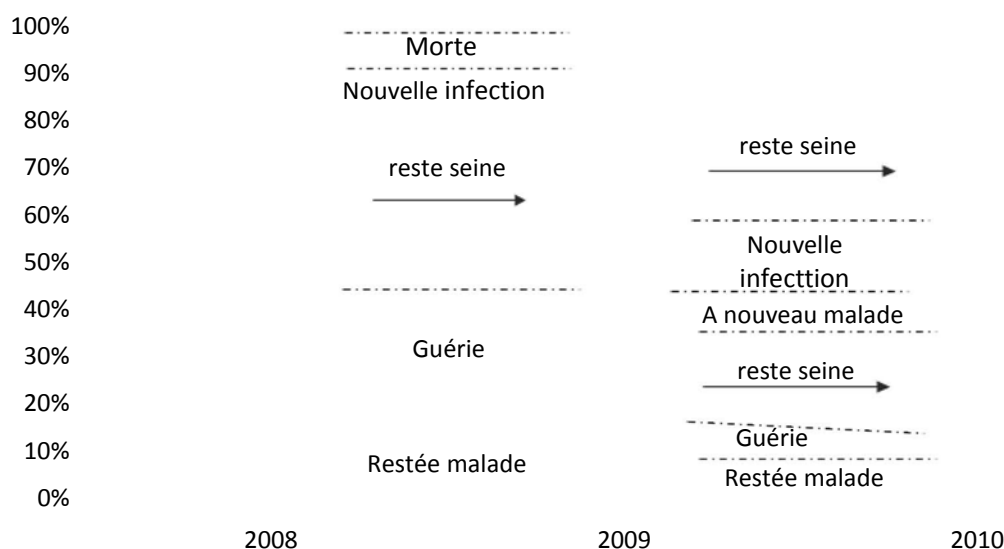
100%
90%
80%
70%
60%
50%
40%
30%
20%
10%
0%

Morte
Nouvelle infection
reste seine
Guérie
Restée malade

reste seine
Nouvelle infecttion
A nouveau malade
reste seine
Guérie
Restée malade

2008
2009
2010